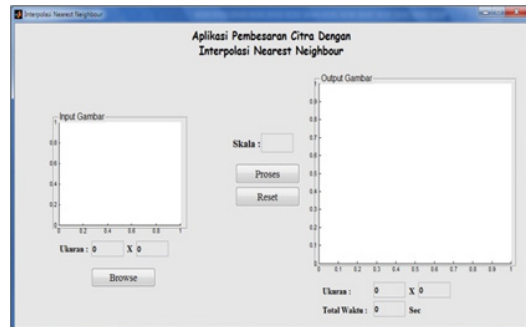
Interpolasi Nearest Neighbour

Aplikasi Pembesaran Citra Dengan Interpolasi Nearest Neighbour

Input Gambar

0.8
0.6
0.4
0.2
0
0 0.2 0.4 0.6 0.8 1

Ukuran : 0 X 0

Browse

Skala :

Proses

Reset

Output Gambar

0.9
0.8
0.7
0.6
0.5
0.4
0.3
0.2
0.1
0
0 0.1 0.2 0.3 0.4 0.5 0.6 0.7 0.8 0.9 1

Ukuran : 0 X 0

Total Waktu : 0 Sec